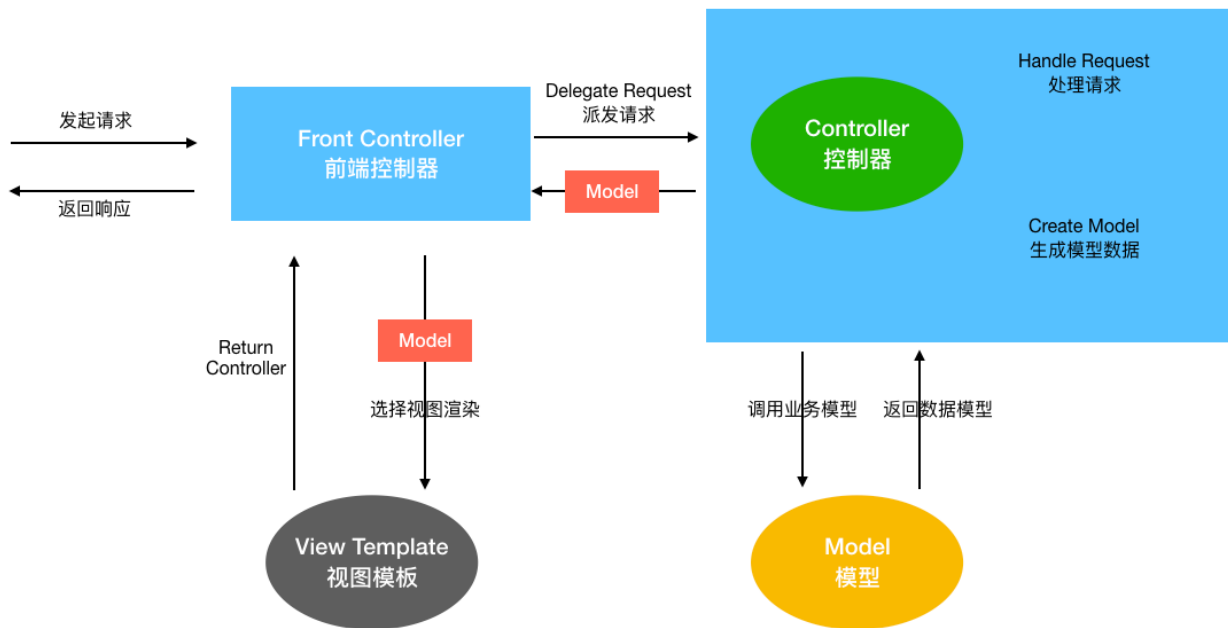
发起请求

返回响应

Front Controller
前端控制器

Delegate Request
派发请求

Model

Controller
控制器

Handle Request
处理请求

Create Model
生成模型数据

Return Controller

Model

选择视图渲染

调用业务模型

返回数据模型

View Template
视图模板

Model
模型